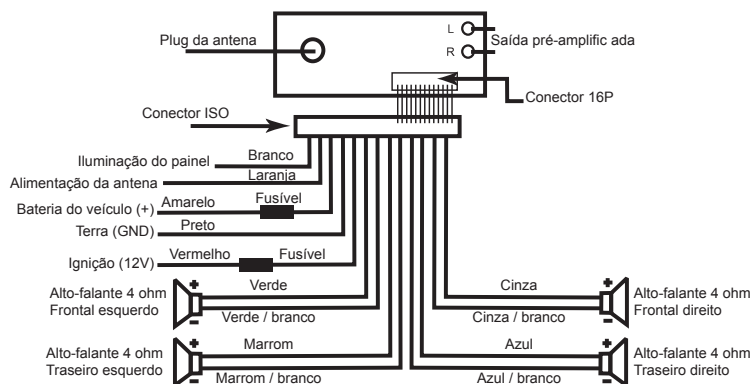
Plug da antena

L
R
Saída pré-amplific ada

Conector 16P

Conector ISO

Iluminação do painel
Branco
Alimentação da antena
Laranja
Bateria do veículo (+)
Amarelo
Fusível
Terra (GND)
Preto
Ignição (12V)
Vermelho
Fusível

Alto-falante 4 ohm
Frontal esquerdo
Verde
Verde / branco

Cinza
Cinza / branco
Alto-falante 4 ohm
Frontal direito

Alto-falante 4 ohm
Traseiro esquerdo
Marrom
Marrom / branco

Azul
Azul / branco
Alto-falante 4 ohm
Traseiro direito